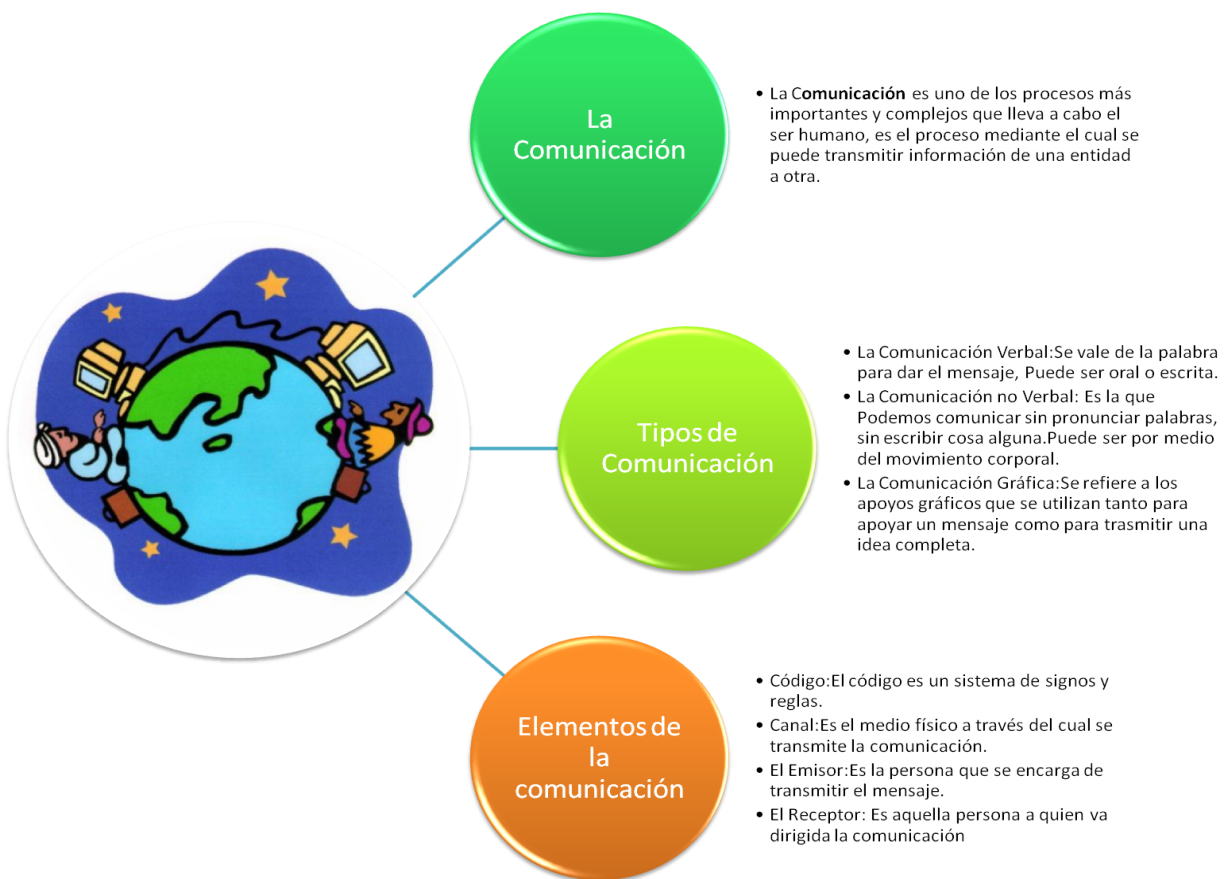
La Comunicación

• La Comunicación es uno de los procesos más importantes y complejos que lleva a cabo el ser humano, es el proceso mediante el cual se puede transmitir información de una entidad a otra.

Tipos de Comunicación

• La Comunicación Verbal:Se vale de la palabra para dar el mensaje, Puede ser oral o escrita.
• La Comunicación no Verbal: Es la que Podemos comunicar sin pronunciar palabras, sin escribir cosa alguna.Puede ser por medio del movimiento corporal.
• La Comunicación Gráfica:Se refiere a los apoyos gráficos que se utilizan tanto para apoyar un mensaje como para trasmitir una idea completa.

Elementos de la comunicación

• Código:El código es un sistema de signos y reglas.
• Canal:Es el medio físico a través del cual se transmite la comunicación.
• El Emisor:Es la persona que se encarga de transmitir el mensaje.
• El Receptor: Es aquella persona a quien va dirigida la comunicación